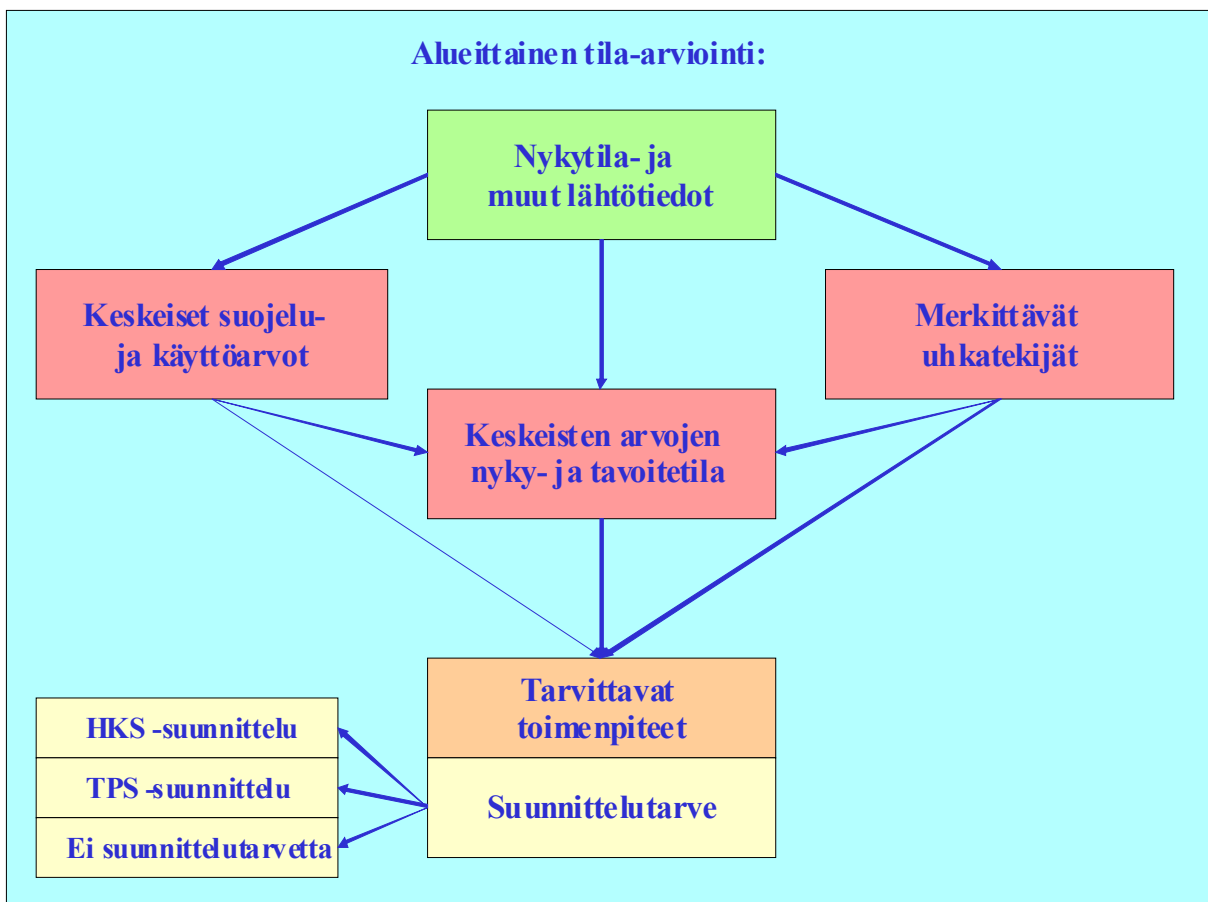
Alueittainen tila-arviointi:

Nykytila- ja muut lähtötiedot

Keskeiset suojelu- ja käyttöarvot

Merkittävät uhkatekijät

Keskeisten arvojen nyky- ja tavoitetila

Tarvittavat toimenpiteet

Suunnittelutarve

HKS -suunnittelu

TPS -suunnittelu

Ei suunnittelutarvetta